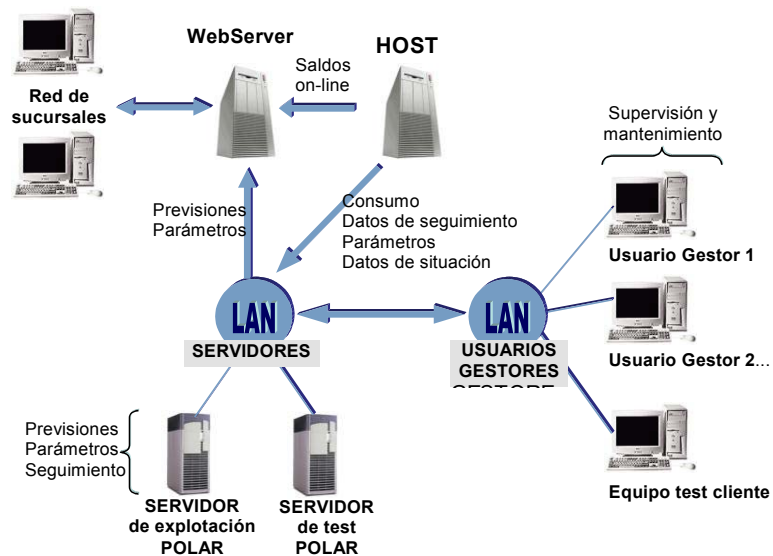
WebServer

HOST

Saldos on-line

Red de sucursales

Supervisión y mantenimiento

Previsiones Parámetros

Consumo
Datos de seguimiento
Parámetros
Datos de situación

Usuario Gestor 1

LAN
SERVIDORES

LAN
USUARIOS GESTORES
GESTORE

Usuario Gestor 2...

Previsiones
Parámetros
Seguimiento

SERVIDOR de explotación POLAR

SERVIDOR de test POLAR

Equipo test cliente